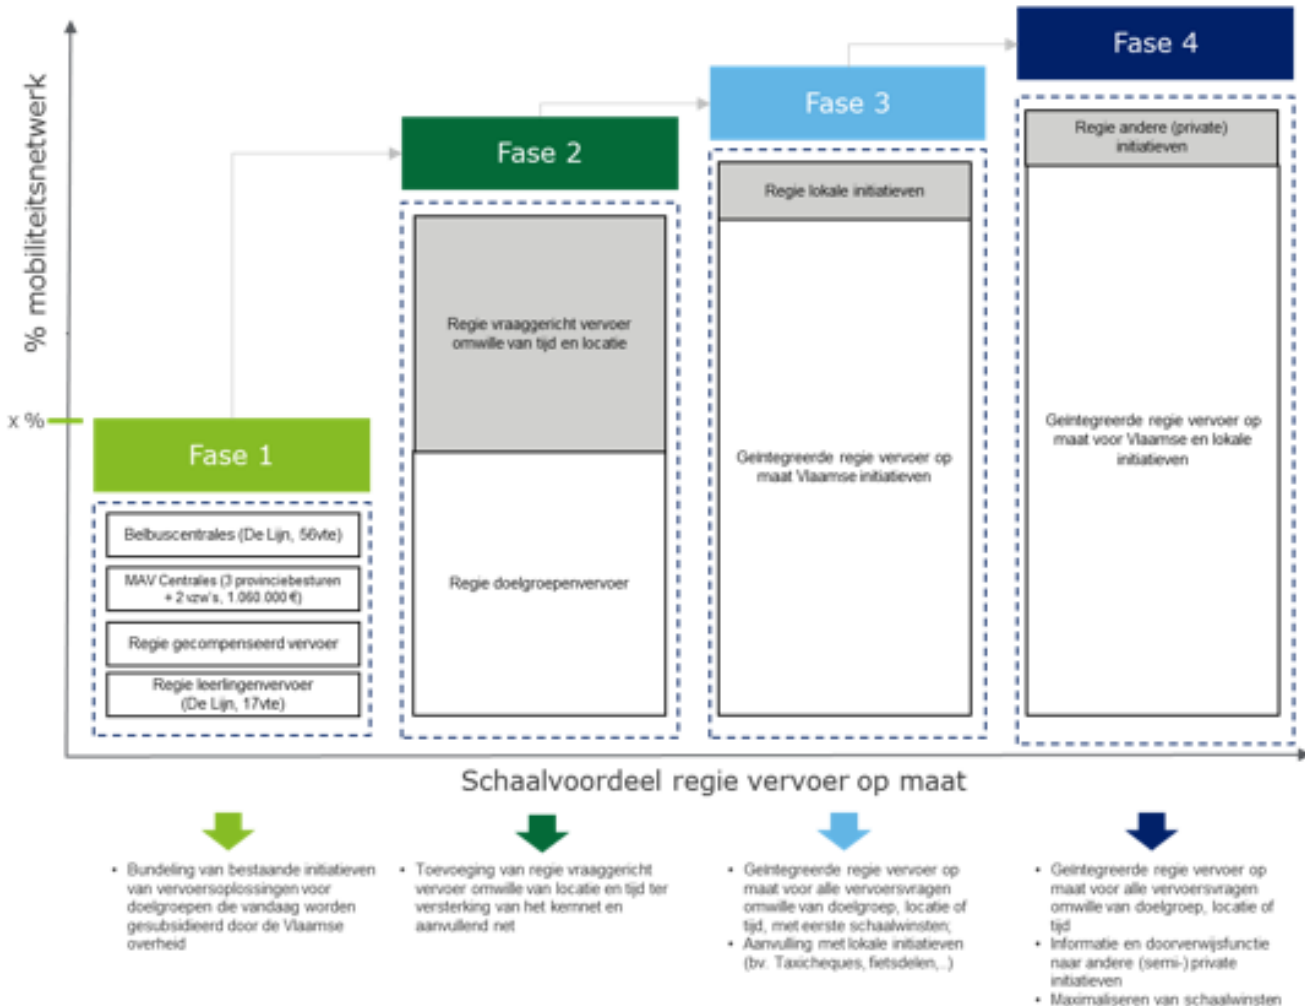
% mobiliteitsnetwerk

x %

Fase 1

Belbuscentrales (De Lijn, 56vte)

MAV Centrales (3 provinciebesturen + 2 vzw's, 1.060.000 €)

Regie gecompenseerd vervoer

Regie leerlingenvervoer (De Lijn, 17vte)

Fase 2

Regie vraaggericht vervoer omwille van tijd en locatie

Regie doelgroepenvervoer

Fase 3

Regie lokale initiatieven

Geïntegreerde regie vervoer op maat Vlaamse initiatieven

Fase 4

Regie andere (private) initiatieven

Geïntegreerde regie vervoer op maat voor Vlaamse en lokale initiatieven

Schaalvoordeel regie vervoer op maat

• Bundeling van bestaande initiatieven van vervoersoplossingen voor doelgroepen die vandaag worden gesubsidieerd door de Vlaamse overheid

• Toevoeging van regie vraaggericht vervoer omwille van locatie en tijd ter versterking van het kernnet en aanvullend net

• Geïntegreerde regie vervoer op maat voor alle vervoersvragen omwille van doelgroep, locatie of tijd, met eerste schaalwinsten;
• Aanvulling met lokale initiatieven (bv. Taxicheques, fietsdelen,..)

• Geïntegreerde regie vervoer op maat voor alle vervoersvragen omwille van doelgroep, locatie of tijd
• Informatie en doorverwijsfunctie naar andere (semi-) private initiatieven
• Maximaliseren van schaalwinsten